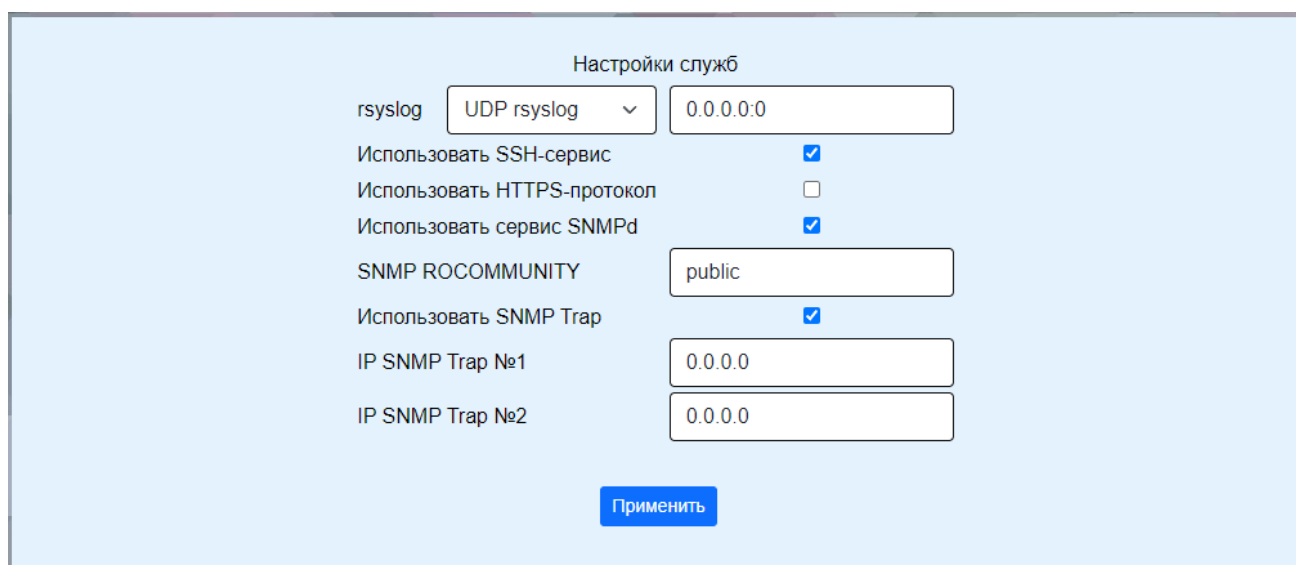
Настройки служб

rsyslog UDP rsyslog 0.0.0.0:0

Использовать SSH-сервис

Использовать HTTPS-протокол

Использовать сервис SNMPd

SNMP ROCOMMUNITY public

Использовать SNMP Trap

IP SNMP Trap №1 0.0.0.0

IP SNMP Trap №2 0.0.0.0

Применить